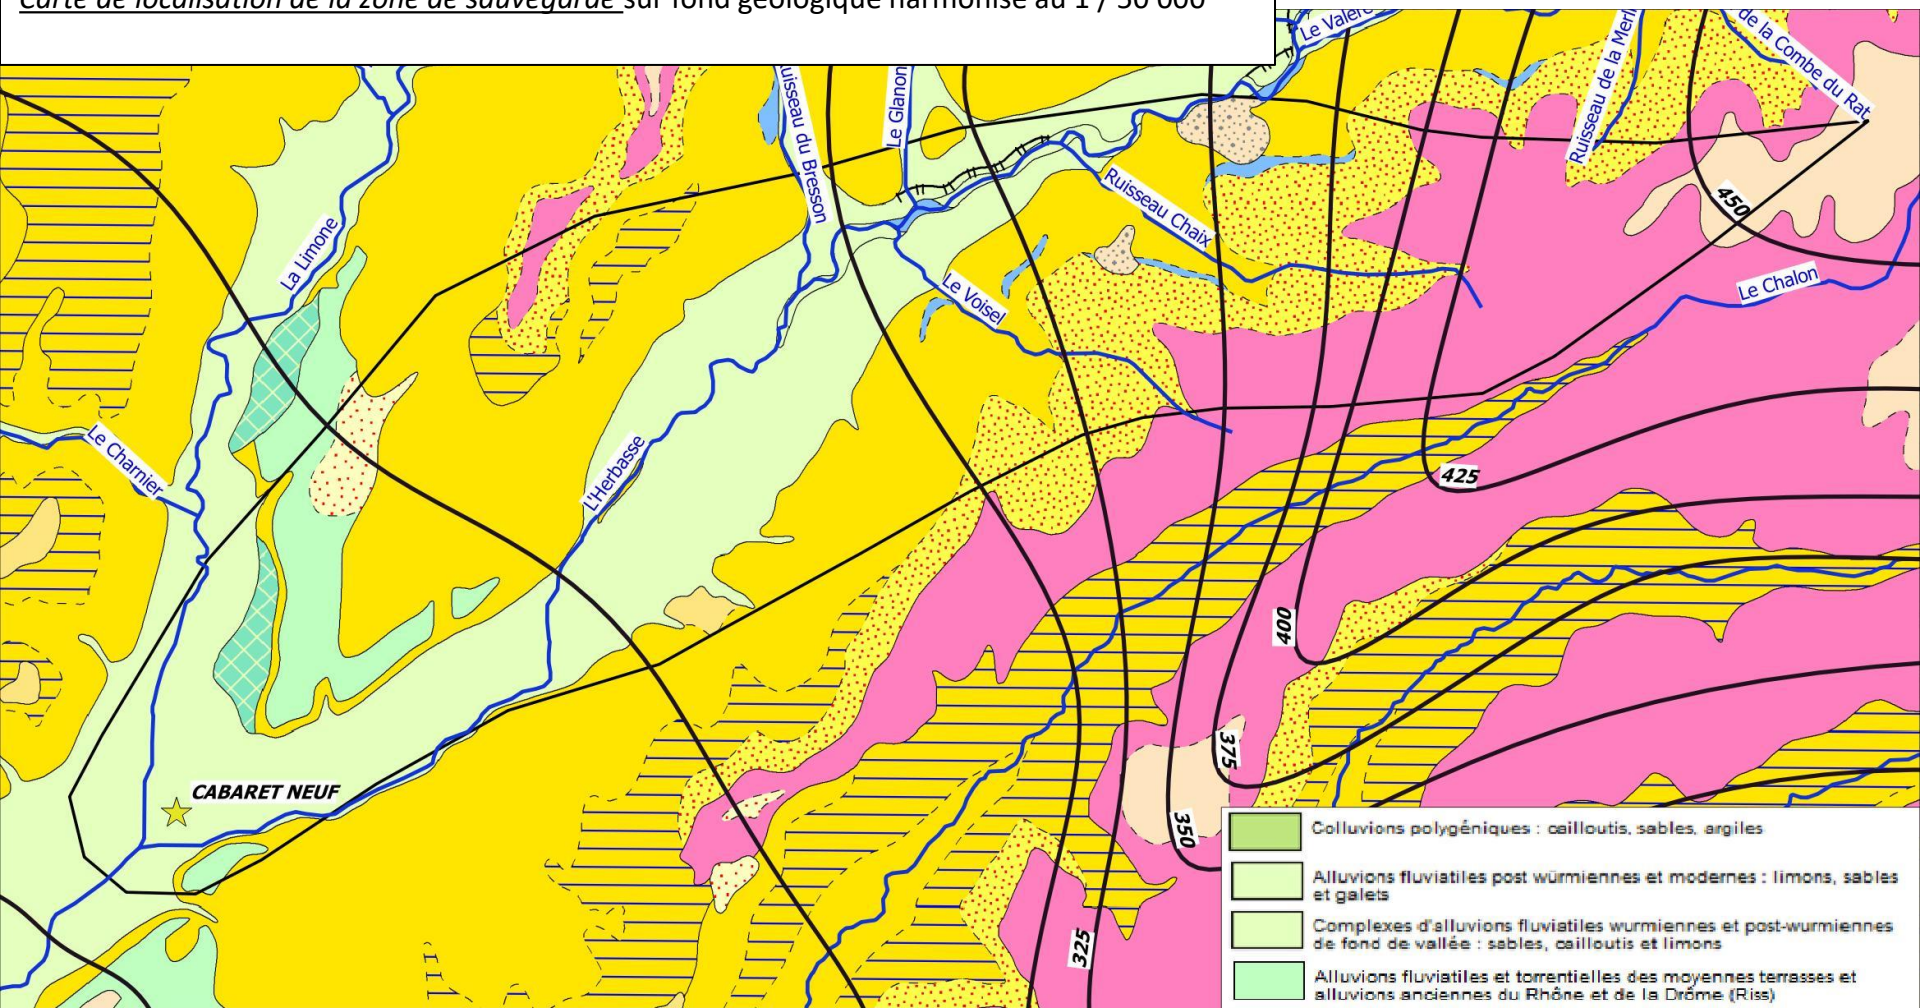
Carte de localisation de la zone de sauvegarde sur fond géologique harmonisé au 1 / 50 000

Le Valer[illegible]
Ruisseau de la Merl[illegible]
de la Combe du Rat
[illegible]uisseau du Bresson
Le Glanon
Ruisseau Chaix
La Limone
Le Voisel
Le Chalon
Le Charnier
L'Herbasse
CABARET NEUF
450
425
400
375
350
325

Colluvions polygéniques : cailloutis, sables, argiles
Alluvions fluviatiles post würmiennes et modernes : limons, sables et galets
Complexes d'alluvions fluviatiles wurmiennes et post-wurmiennes de fond de vallée : sables, cailloutis et limons
Alluvions fluviatiles et torrentielles des moyennes terrasses et alluvions anciennes du Rhône et de la Drôme (Riss)